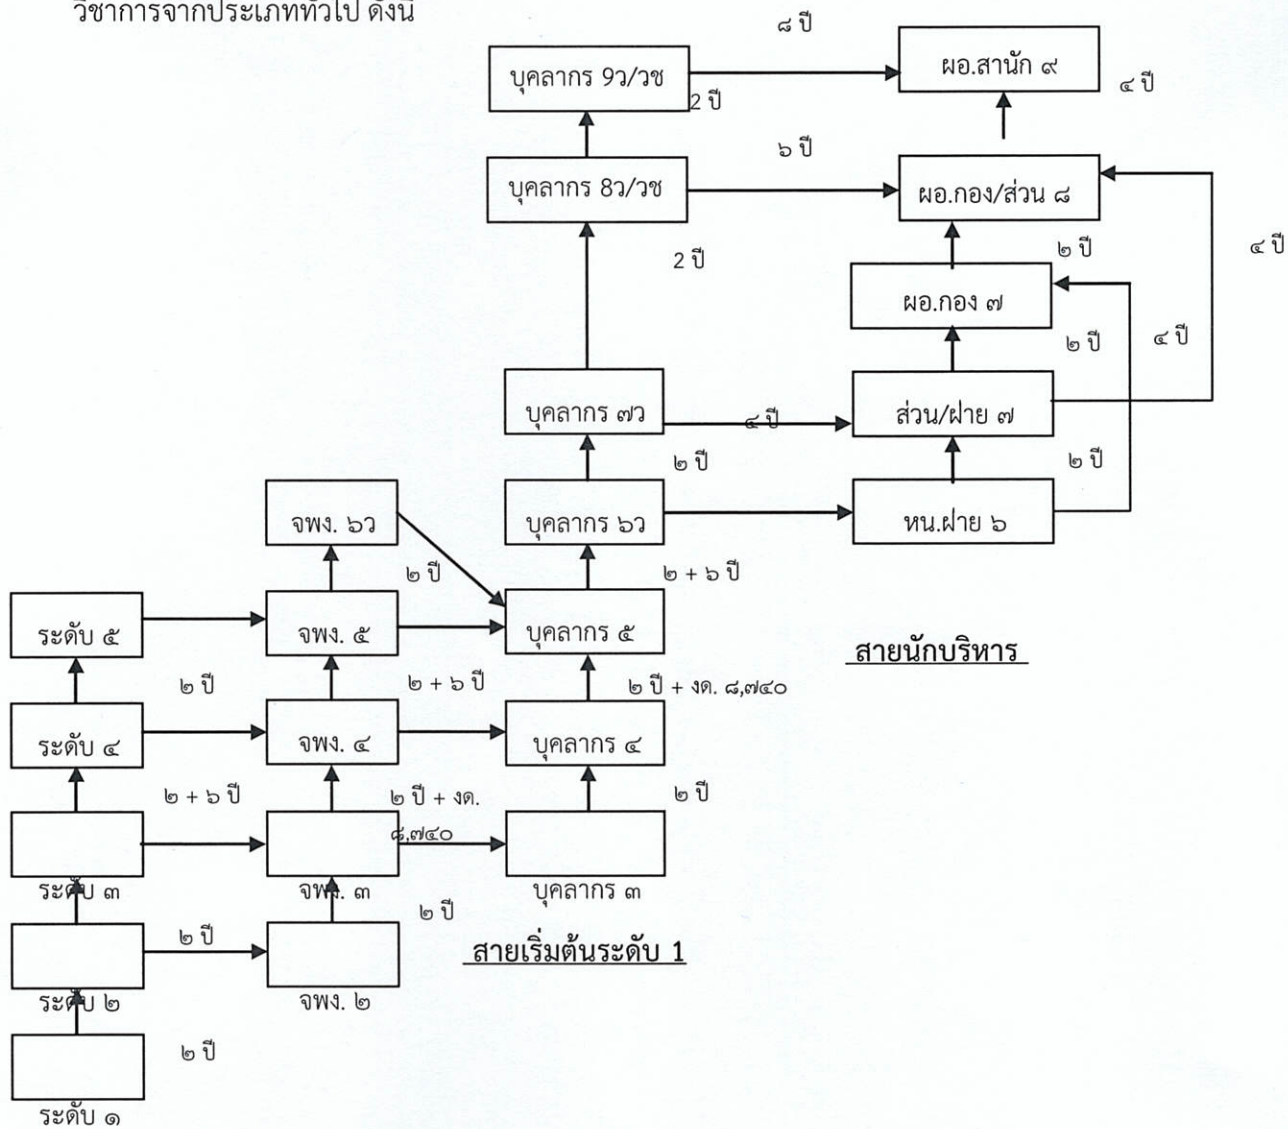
วิชาการจากประเภททั่วไป ดังนี้

๘ ปี

บุคลากร 9ว/วช

2 ปี

ผอ.สานัก ๙

๔ ปี

๖ ปี

บุคลากร 8ว/วช

ผอ.กอง/ส่วน ๘

๒ ปี

๔ ปี

2 ปี

ผอ.กอง ๗

๒ ปี

๔ ปี

บุคลากร ๗ว

๔ ปี

ส่วน/ฝ่าย ๗

๒ ปี

๒ ปี

จพง. ๖ว

บุคลากร ๖ว

หน.ฝ่าย ๖

๒ ปี

๒ + ๖ ปี

ระดับ ๕

จพง. ๕

บุคลากร ๕

สายนักบริหาร

๒ ปี

๒ + ๖ ปี

๒ ปี + งด. ๘,๗๔๐

ระดับ ๔

จพง. ๔

บุคลากร ๔

๒ + ๖ ปี

๒ ปี + งด. ๘,๗๔๐

๒ ปี

ระดับ ๓

จพง. ๓

บุคลากร ๓

๒ ปี

๒ ปี

สายเริ่มต้นระดับ 1

ระดับ ๒

จพง. ๒

๒ ปี

ระดับ ๑